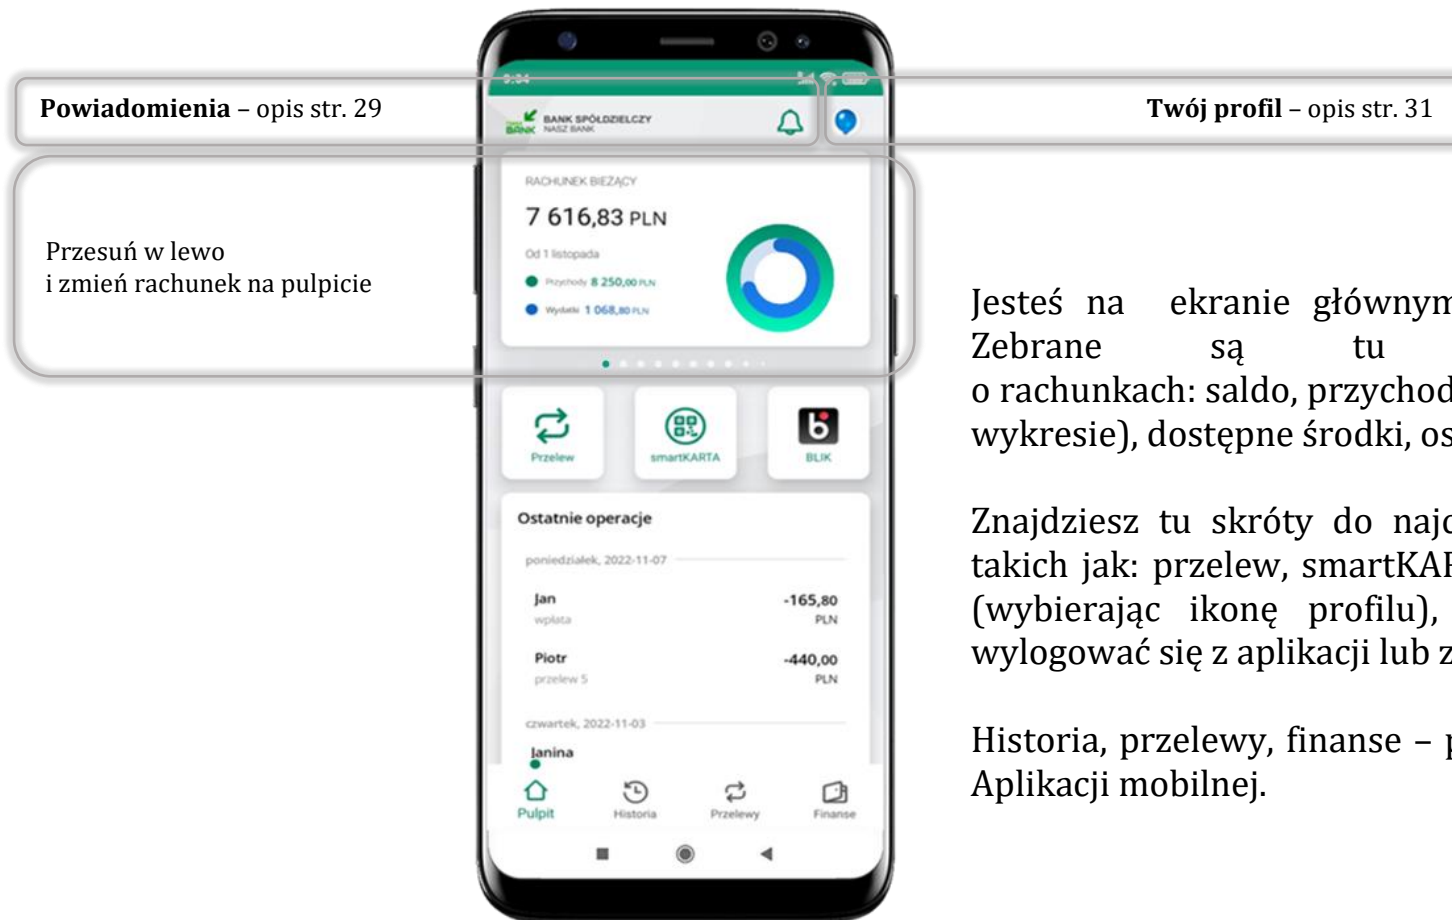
**Powiadomienia** – opis str. 29

**Twój profil** – opis str. 31

Przesuń w lewo
i zmień rachunek na pulpicie

9:04

BANK SPÓŁDZIELCZY NASZ BANK

RACHUNEK BIEŻĄCY

7 616,83 PLN

Od 1 listopada

Przychody 8 250,00 PLN

Wydatki 1 068,80 PLN

Przelew

smartKARTA

BLIK

Ostatnie operacje

poniedziałek, 2022-11-07

Jan
wpłata

-165,80 PLN

Piotr
przelew 5

-440,00 PLN

czwartek, 2022-11-03

Janina

Pulpit

Historia

Przelewy

Finanse

Jesteś na ekranie głównym
Zebrane są tu
o rachunkach: saldo, przychod
wykresie), dostępne środki, os

Znajdziesz tu skróty do najc
takich jak: przelew, smartKAR
(wybierając ikonę profilu),
wylogować się z aplikacji lub z

Historia, przelewy, finanse – p
Aplikacji mobilnej.